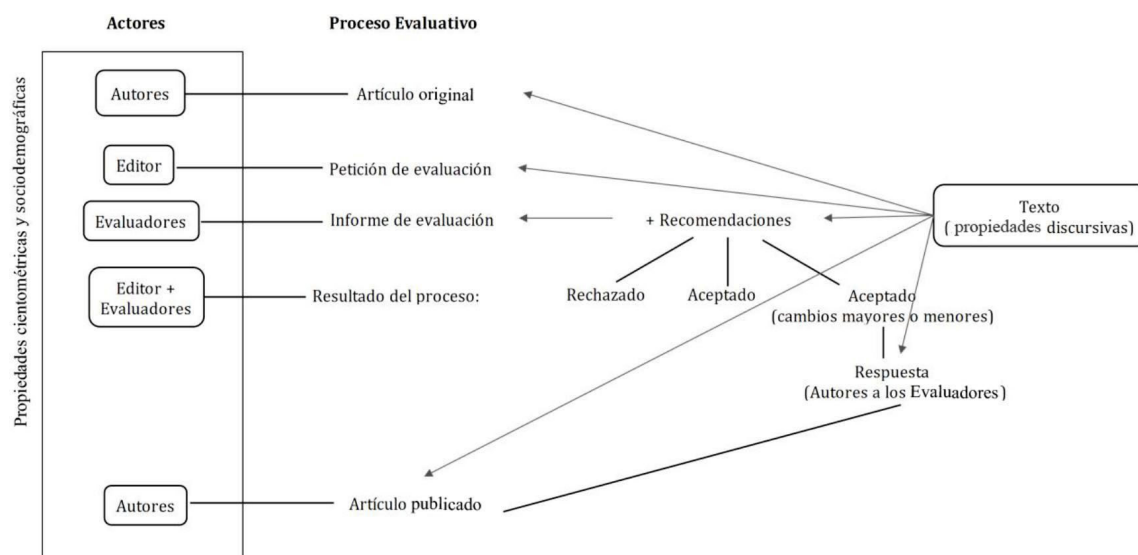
Actores

Proceso Evaluativo

Propiedades cientométricas y sociodemográficas

Autores

Artículo original

Editor

Petición de evaluación

Evaluadores

Informe de evaluación

+ Recomendaciones

Texto ( propiedades discursivas)

Editor + Evaluadores

Resultado del proceso:

Rechazado

Aceptado

Aceptado (cambios mayores o menores)

Respuesta (Autores a los Evaluadores)

Autores

Artículo publicado